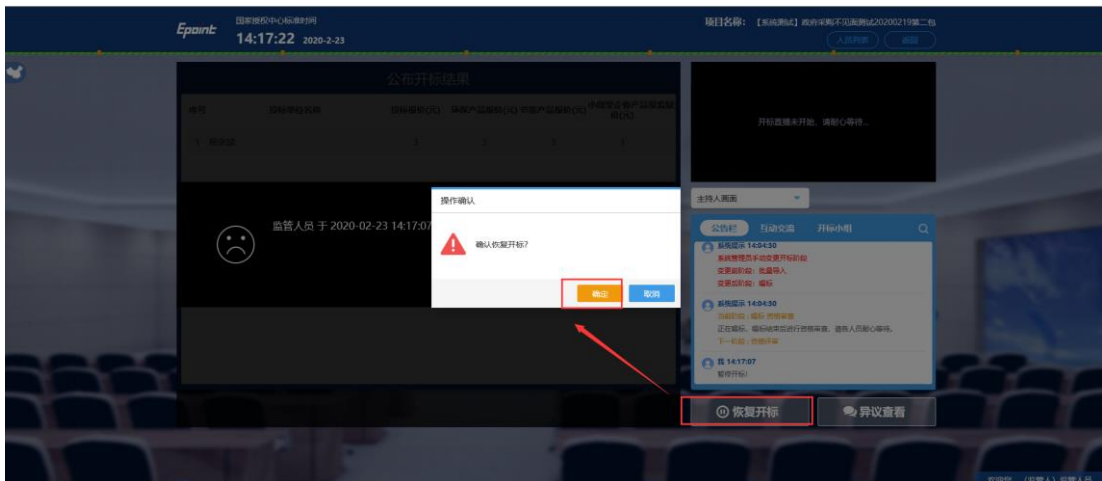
Epoint 国家授时中心标准时间
14:17:22 2020-2-23

项目名称: 【系统测试】政府采购不见面测试20200219第二包
人员列表 返回

公布开标结果

| 序号 | 投标单位名称 | 投标报价(元) | 环保产品报价(元) | 节能产品报价(元) | 中小微企业产品报价(元) |
|---|---|---|---|---|---|
| 1 | 示测试 | 3 | 3 | 3 | 3 |

监管人员 于 2020-02-23 14:17:07

操作确认
确认恢复开标?
确定 取消

开标直播未开始，请耐心等待...

主持人画面

公告栏 互动交流 开标小组

系统提示 14:04:30
系统管理员手动变更开标阶段
变更前阶段: 批量导入
变更后阶段: 唱标

系统提示 14:04:30
当前阶段: 唱标 答疑澄清
正在唱标，唱标结束后进行答疑澄清，请各人员耐心等待。
下一阶段: 答疑评审

我 14:17:07
暂停开标

恢复开标 异议查看

欢迎您 (监管人) 监管人员